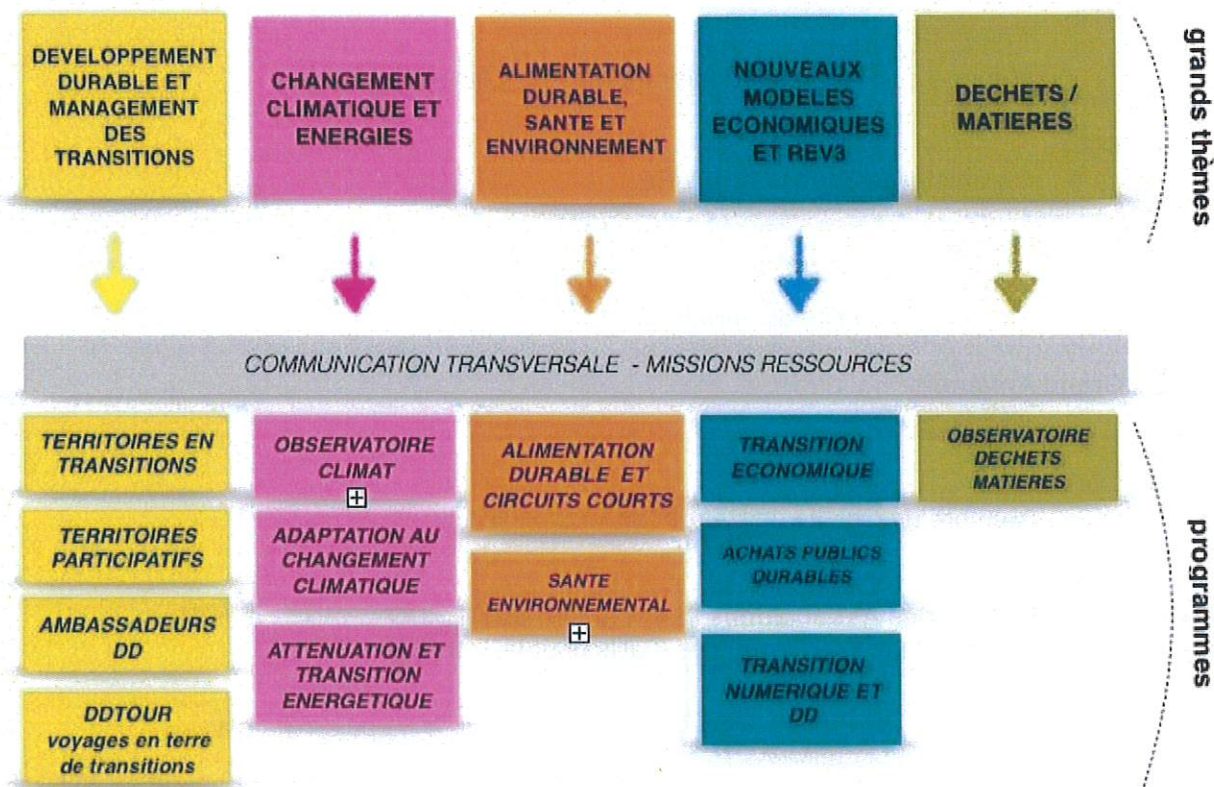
DEVELOPPEMENT DURABLE ET MANAGEMENT DES TRANSITIONS

CHANGEMENT CLIMATIQUE ET ENERGIES

ALIMENTATION DURABLE, SANTE ET ENVIRONNEMENT

NOUVEAUX MODELES ECONOMIQUES ET REV3

DECHETS / MATIERES

grands thèmes

COMMUNICATION TRANSVERSALE - MISSIONS RESSOURCES

TERRITOIRES EN TRANSITIONS

TERRITOIRES PARTICIPATIFS

AMBASSADEURS DD

DDTOUR voyages en terre de transitions

OBSERVATOIRE CLIMAT

ADAPTATION AU CHANGEMENT CLIMATIQUE

ATTENUATION ET TRANSITION ENERGETIQUE

ALIMENTATION DURABLE ET CIRCUITS COURTS

SANTE ENVIRONNEMENTAL

TRANSITION ECONOMIQUE

ACHATS PUBLICS DURABLES

TRANSITION NUMERIQUE ET DD

OBSERVATOIRE DECHETS MATIERES

programmes